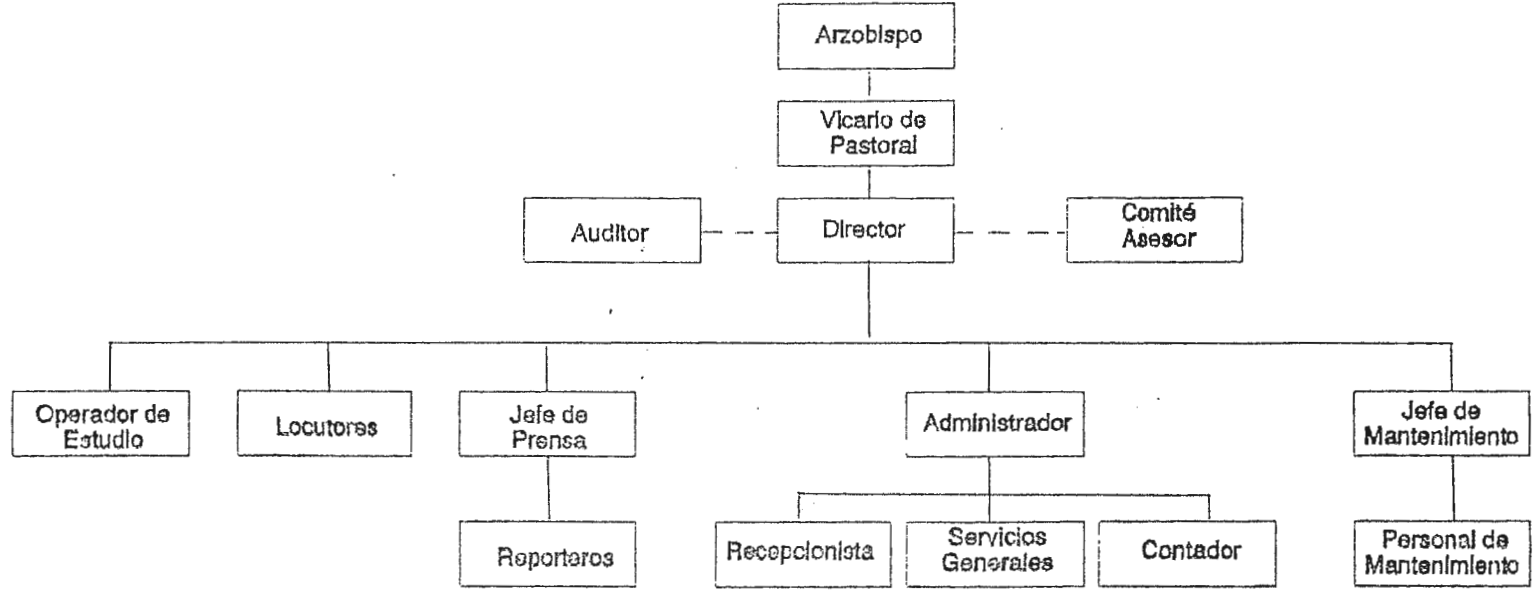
Arzobispo

Vicario de Pastoral

Auditor

Director

Comité Asesor

Operador de Estudio

Locutores

Jefe de Prensa

Administrador

Jefe de Mantenimiento

Reporteros

Recepcionista

Servicios Generales

Contador

Personal de Mantenimiento